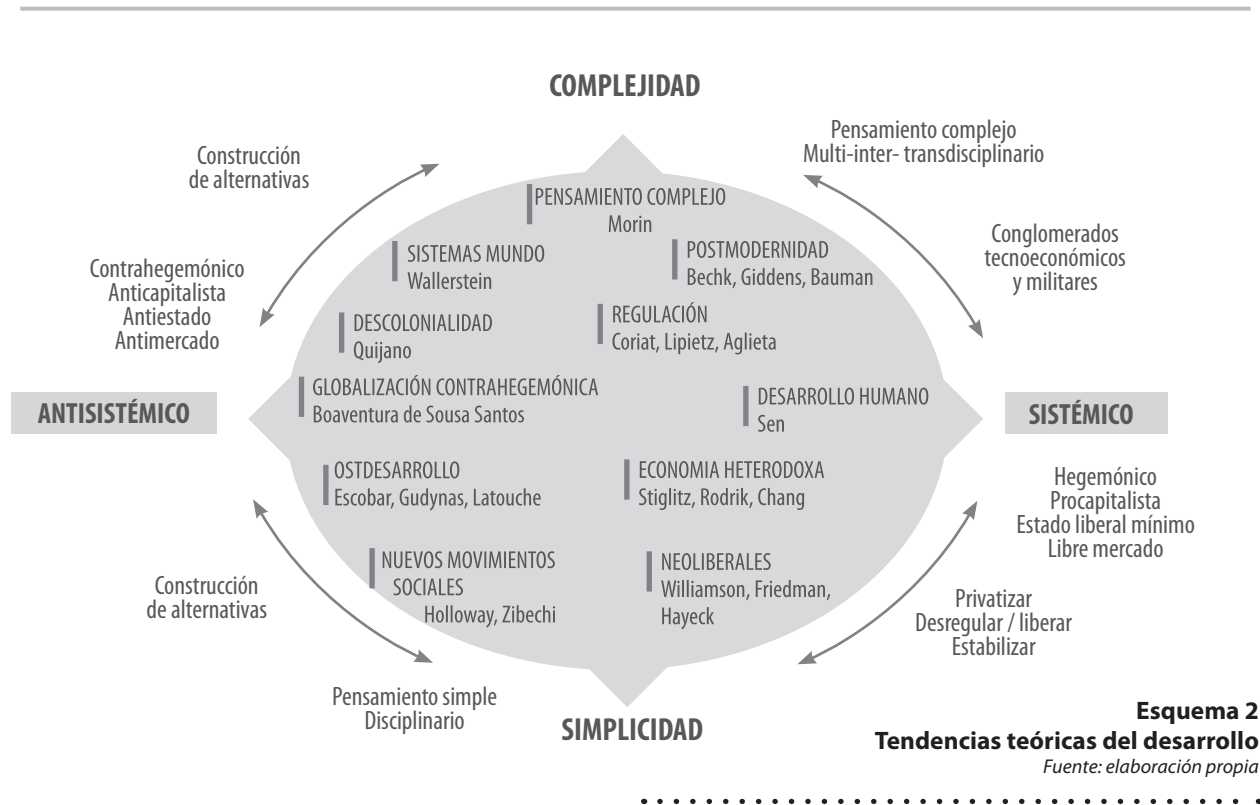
COMPLEJIDAD

Construcción de alternativas

Pensamiento complejo
Multi-inter- transdisciplinario

PENSAMIENTO COMPLEJO
Morin

SISTEMAS MUNDO
Wallerstein

POSTMODERNIDAD
Bechk, Giddens, Bauman

Conglomerados tecnoeconómicos y militares

Contrahegemónico
Anticapitalista
Antiestado
Antimercado

DESCOLONIALIDAD
Quijano

REGULACIÓN
Coriat, Lipietz, Aglieta

GLOBALIZACIÓN CONTRAHEGEMÓNICA
Boaventura de Sousa Santos

ANTISISTÉMICO

DESARROLLO HUMANO
Sen

SISTÉMICO

OSTDESARROLLO
Escobar, Gudynas, Latouche

ECONOMIA HETERODOXA
Stiglitz, Rodrik, Chang

Hegemónico
Procapitalista
Estado liberal mínimo
Libre mercado

NUEVOS MOVIMIENTOS SOCIALES
Holloway, Zibechi

NEOLIBERALES
Williamson, Friedman, Hayeck

Construcción de alternativas

Privatizar
Desregular / liberar
Estabilizar

Pensamiento simple
Disciplinario

SIMPLICIDAD

Esquema 2
Tendencias teóricas del desarrollo
Fuente: elaboración propia